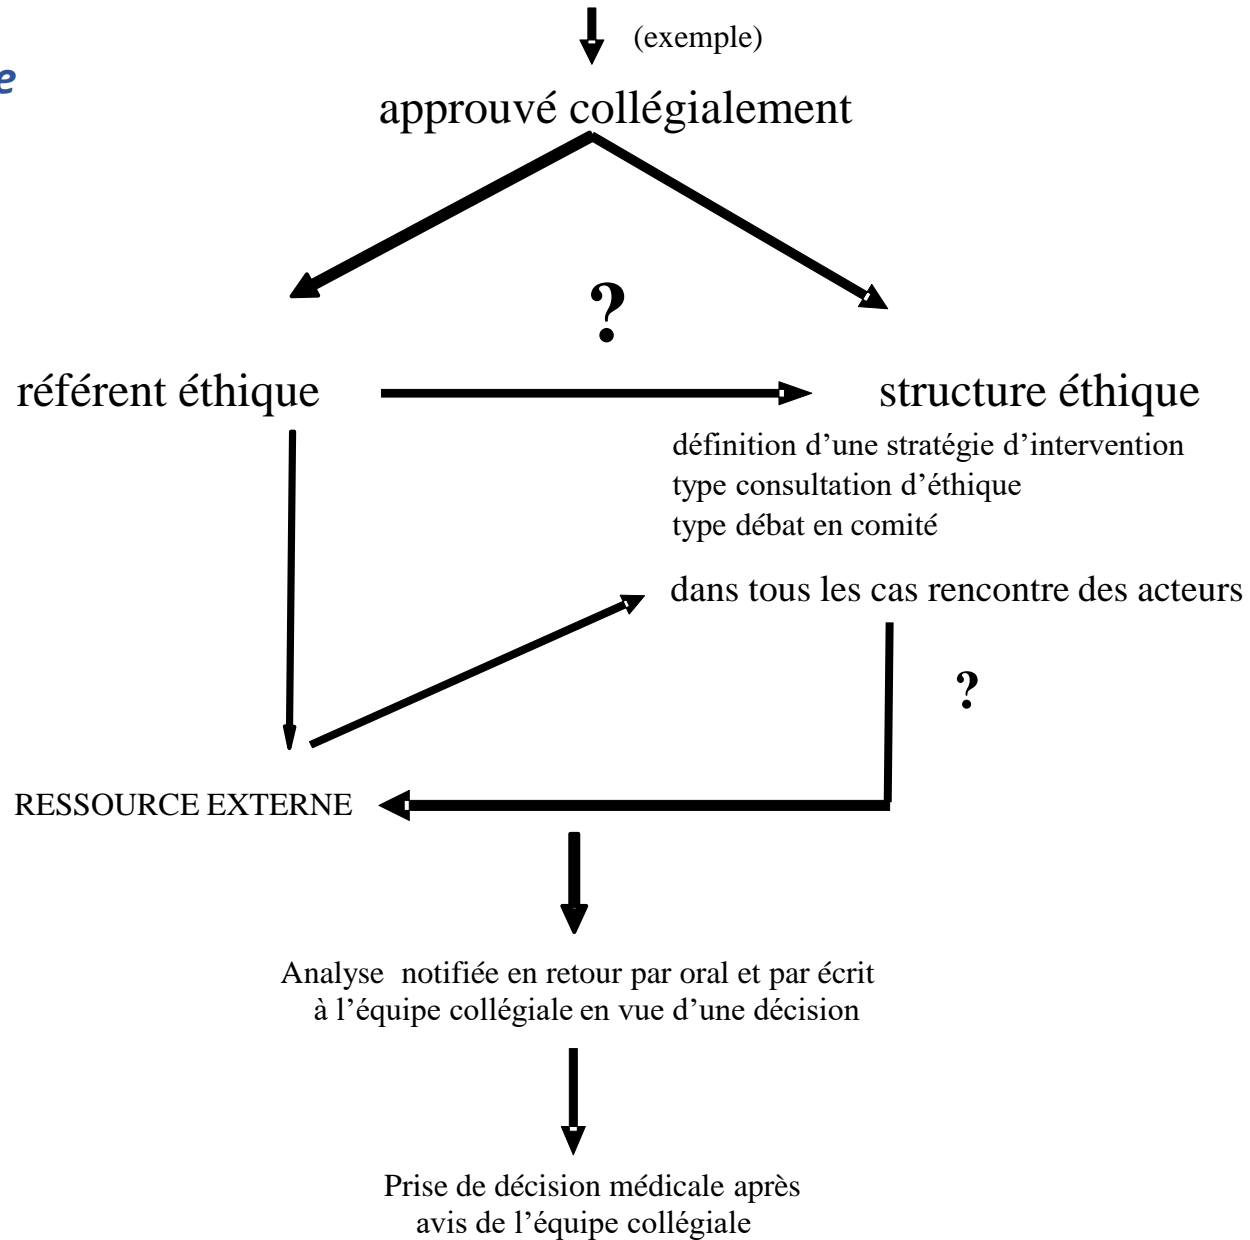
e

(exemple)

approuvé collégialement

?

référent éthique

structure éthique

définition d'une stratégie d'intervention
type consultation d'éthique
type débat en comité

dans tous les cas rencontre des acteurs

?

RESSOURCE EXTERNE

Analyse notifiée en retour par oral et par écrit à l'équipe collégiale en vue d'une décision

Prise de décision médicale après avis de l'équipe collégiale